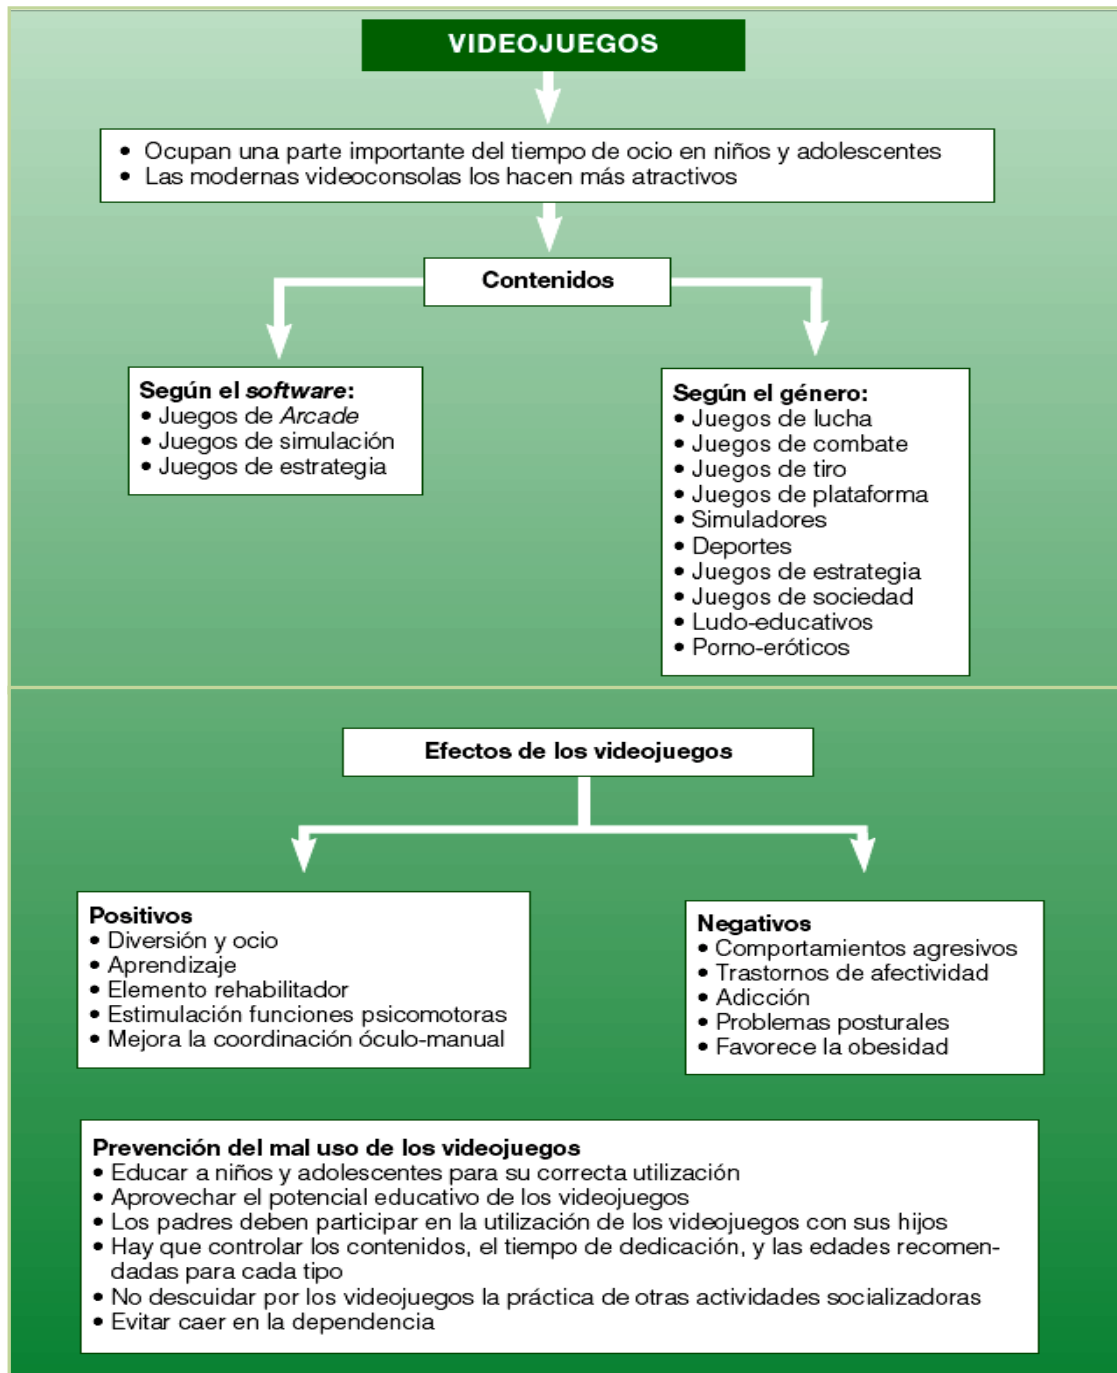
VIDEOJUEGOS

• Ocupan una parte importante del tiempo de ocio en niños y adolescentes
• Las modernas videoconsolas los hacen más atractivos

Contenidos

Según el *software*:
• Juegos de *Arcade*
• Juegos de simulación
• Juegos de estrategia

Según el género:
• Juegos de lucha
• Juegos de combate
• Juegos de tiro
• Juegos de plataforma
• Simuladores
• Deportes
• Juegos de estrategia
• Juegos de sociedad
• Ludo-educativos
• Porno-eróticos

Efectos de los videojuegos

Positivos
• Diversión y ocio
• Aprendizaje
• Elemento rehabilitador
• Estimulación funciones psicomotoras
• Mejora la coordinación óculo-manual

Negativos
• Comportamientos agresivos
• Trastornos de afectividad
• Adicción
• Problemas posturales
• Favorece la obesidad

Prevención del mal uso de los videojuegos
• Educar a niños y adolescentes para su correcta utilización
• Aprovechar el potencial educativo de los videojuegos
• Los padres deben participar en la utilización de los videojuegos con sus hijos
• Hay que controlar los contenidos, el tiempo de dedicación, y las edades recomendadas para cada tipo
• No descuidar por los videojuegos la práctica de otras actividades socializadoras
• Evitar caer en la dependencia